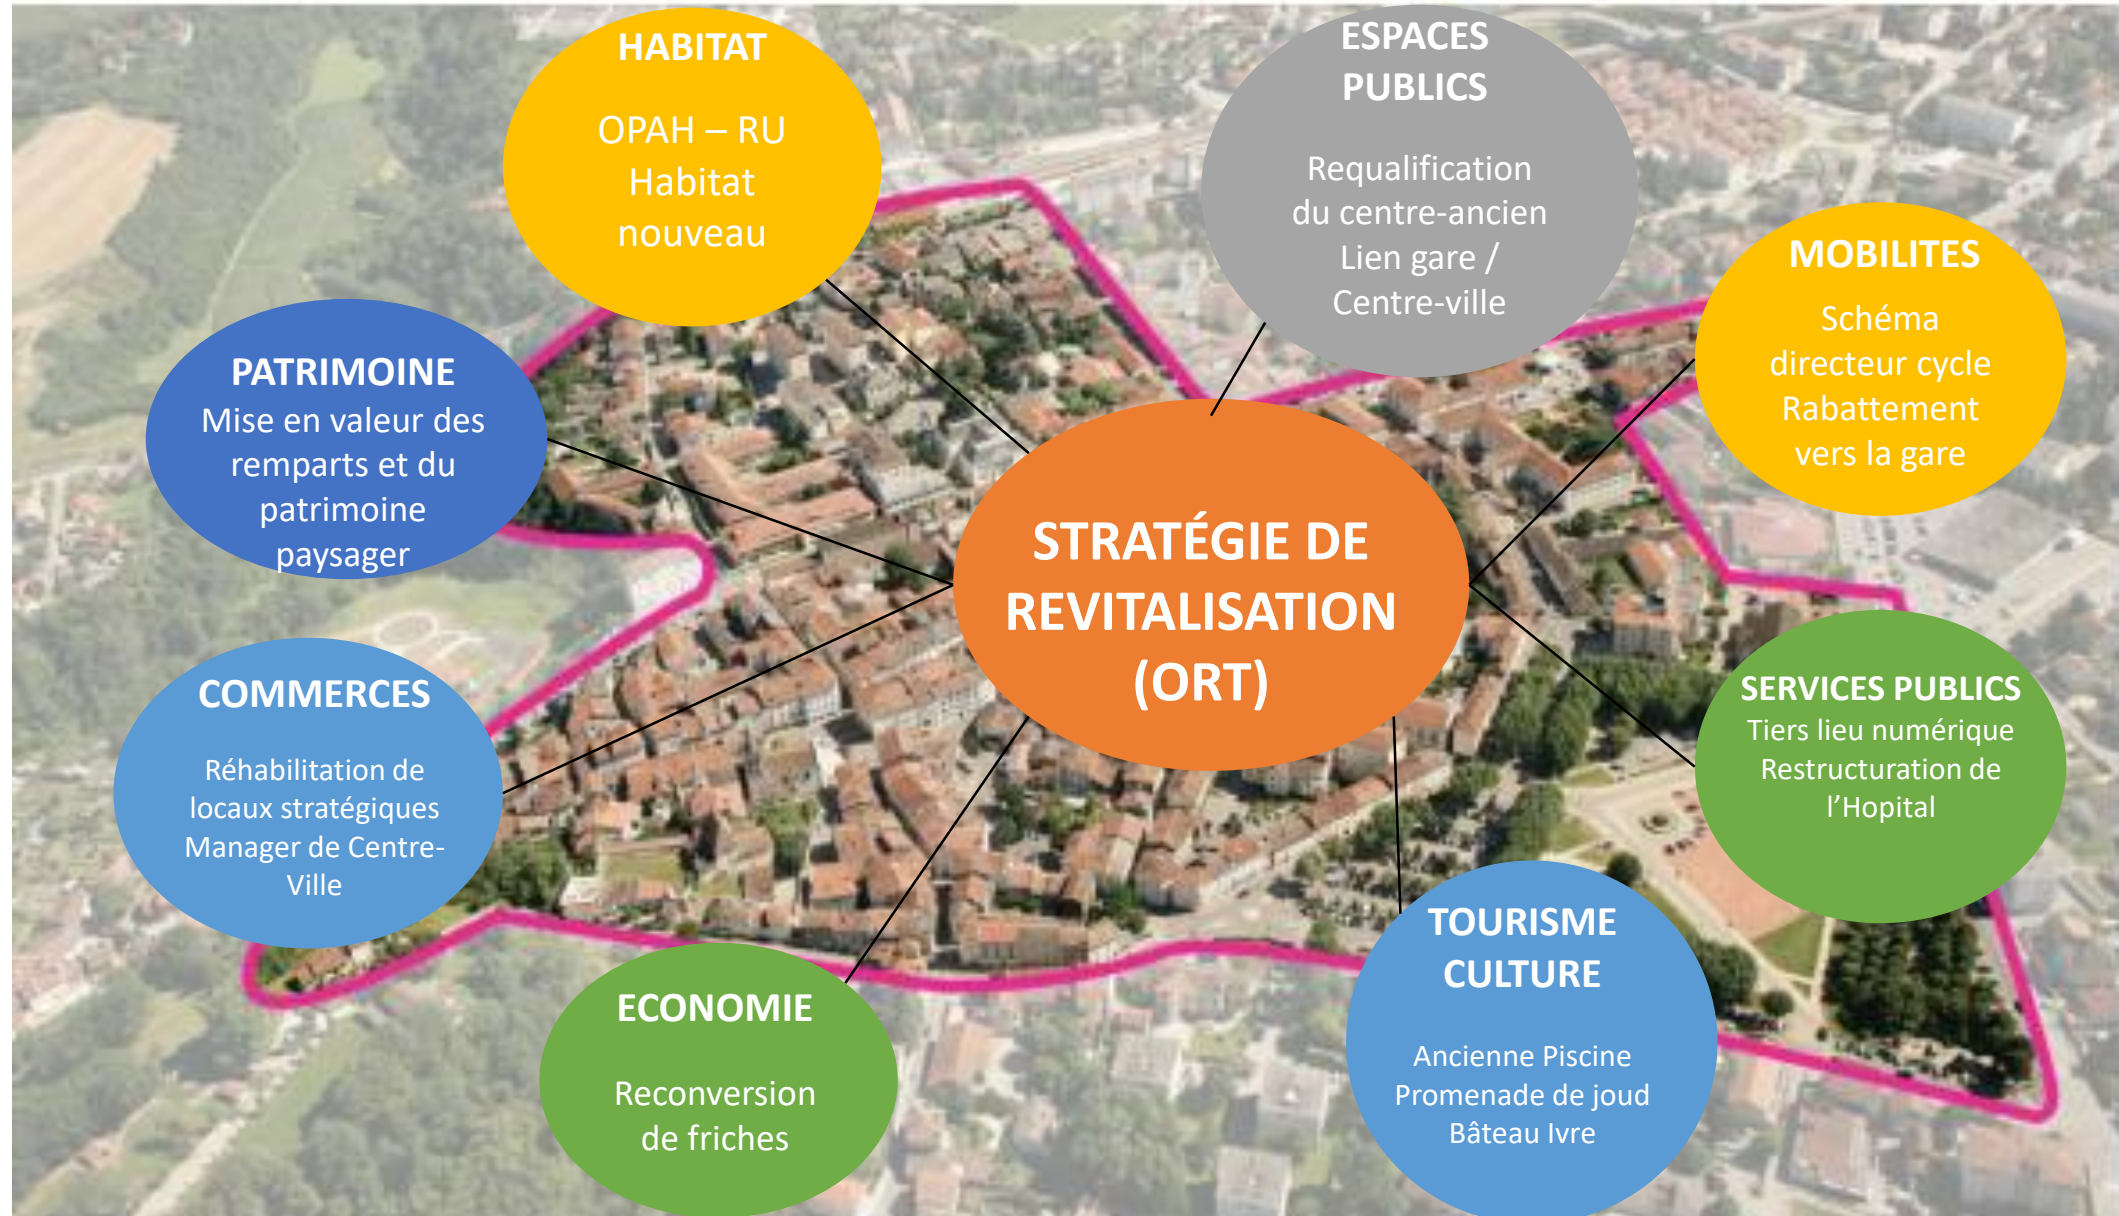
HABITAT

OPAH – RU
Habitat nouveau

ESPACES PUBLICS

Requalification du centre-ancien
Lien gare / Centre-ville

MOBILITES

Schéma directeur cycle
Rabattement vers la gare

PATRIMOINE
Mise en valeur des remparts et du patrimoine paysager

STRATÉGIE DE REVITALISATION (ORT)

COMMERCES

Réhabilitation de locaux stratégiques
Manager de Centre-Ville

SERVICES PUBLICS
Tiers lieu numérique
Restructuration de l'Hopital

ECONOMIE

Reconversion de friches

TOURISME CULTURE

Ancienne Piscine
Promenade de joud
Bâteau Ivre